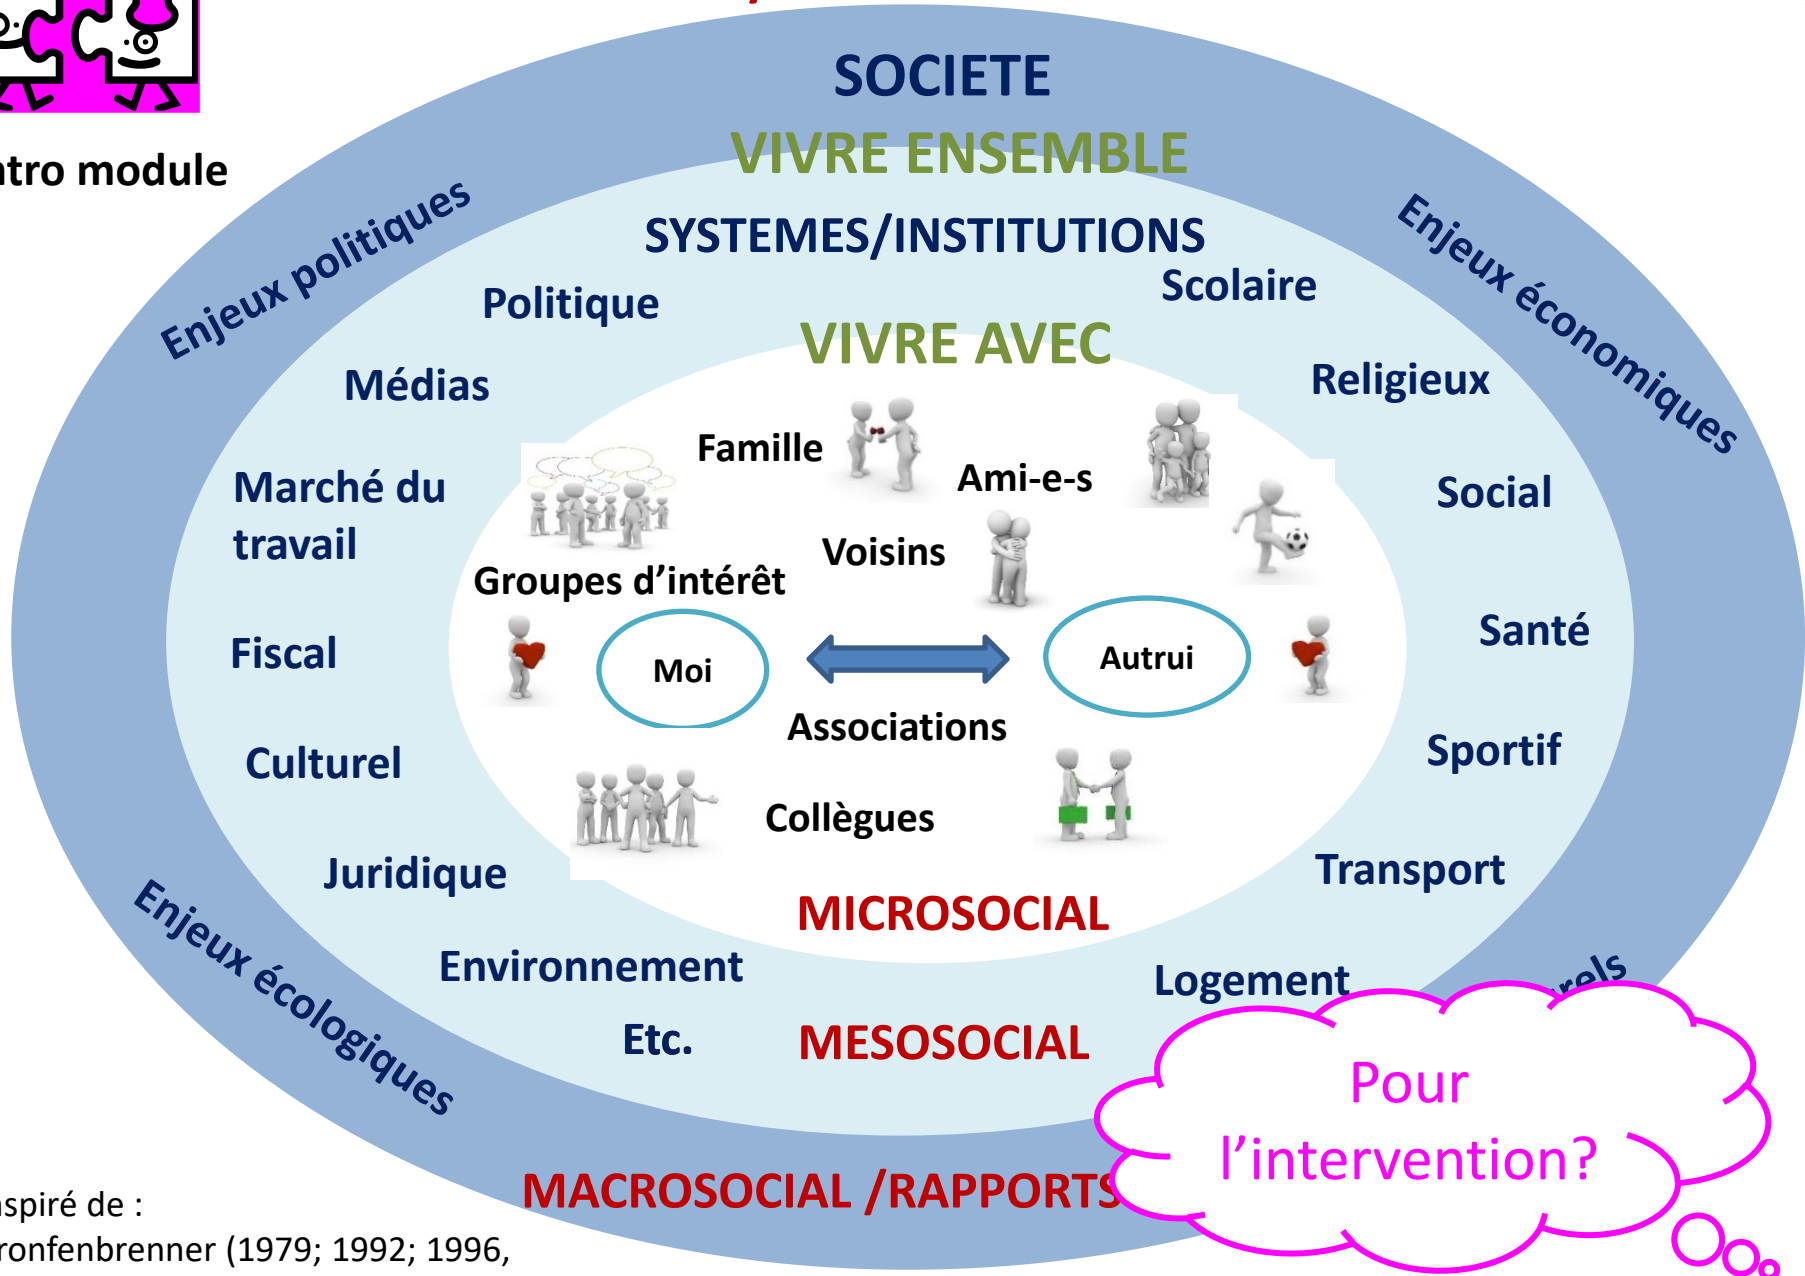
ntro module

SOCIETE

VIVRE ENSEMBLE

SYSTEMES/INSTITUTIONS

Enjeux politiques

Enjeux économiques

Politique

Scolaire

VIVRE AVEC

Médias

Religieux

Famille

Ami-e-s

Marché du travail

Social

Voisins

Groupes d'intérêt

Santé

Fiscal

Moi

Autrui

Associations

Sportif

Culturel

Collègues

Juridique

Transport

MICROSOCIAL

Enjeux écologiques

Environnement

Logement

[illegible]rels

Etc.

MESOSOCIAL

Pour l'intervention?

MACROSOCIAL /RAPPORTS

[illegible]spiré de :
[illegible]ronfenbrenner (1979; 1992; 1996,